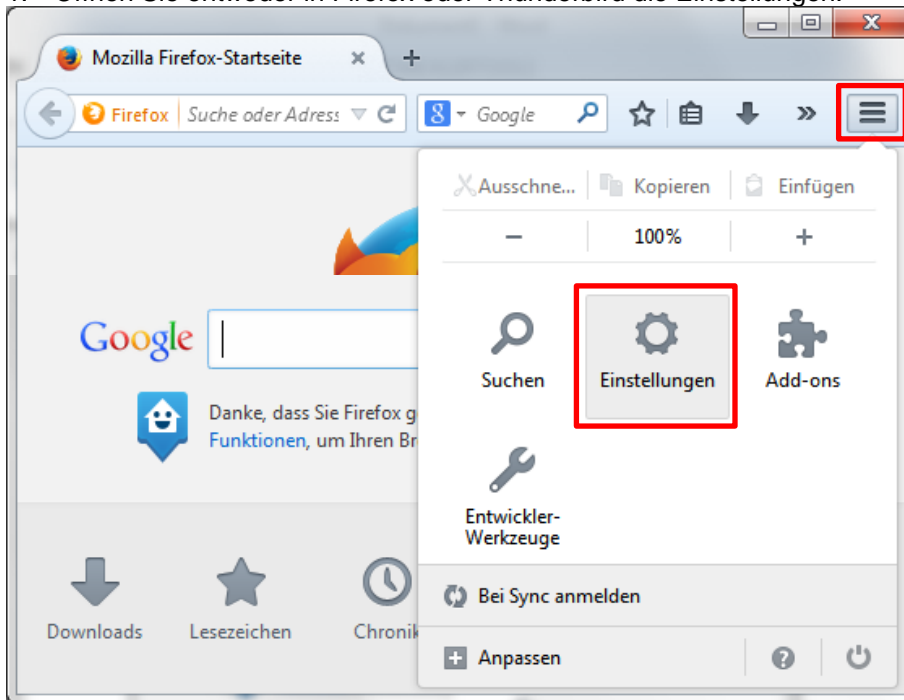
Mozilla Firefox-Startseite

Firefox Suche oder Adress

Google

Ausschne... Kopieren Einfügen

– 100% +

Suchen

Einstellungen

Add-ons

Entwickler-Werkzeuge

Bei Sync anmelden

Anpassen

Google

Danke, dass Sie Firefox g

Funktionen, um Ihren Br

Downloads

Lesezeichen

Chronik